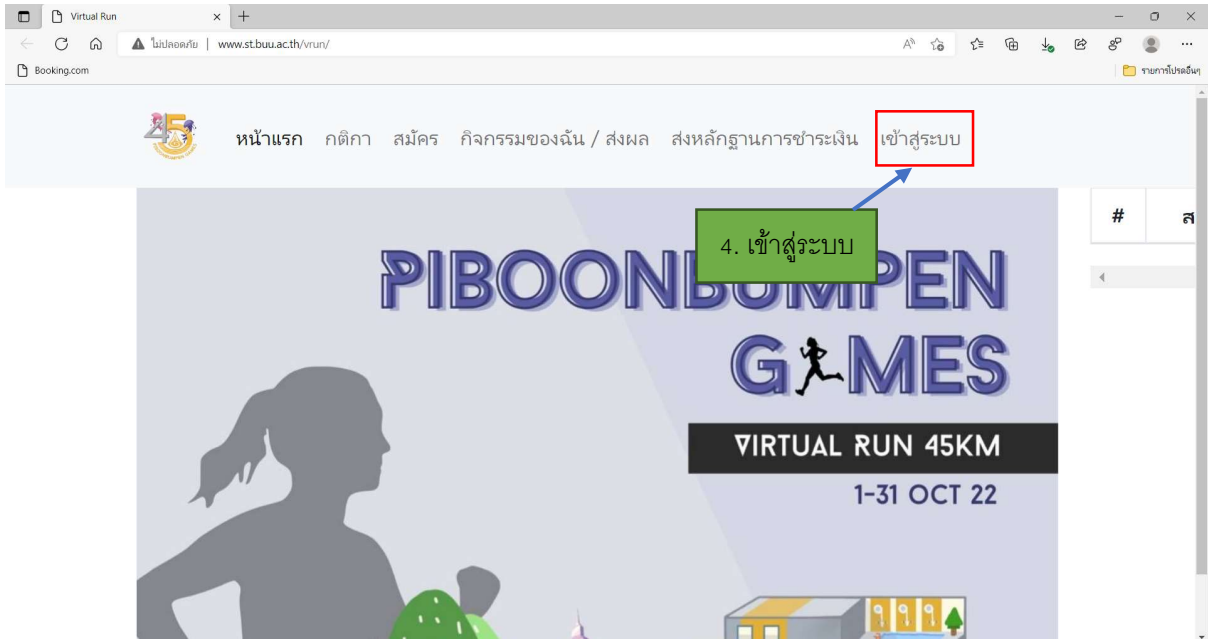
Virtual Run

ไม่ปลอดภัย | www.st.buu.ac.th/vrun/

Booking.com

รายการโปรดอื่นๆ

45

หน้าแรก กติกา สมัคร กิจกรรมของฉัน / ส่งผล ส่งหลักฐานการชำระเงิน เข้าสู่ระบบ

4. เข้าสู่ระบบ

PIBOONBUMPEN GAMES

VIRTUAL RUN 45KM

1-31 OCT 22

# ส